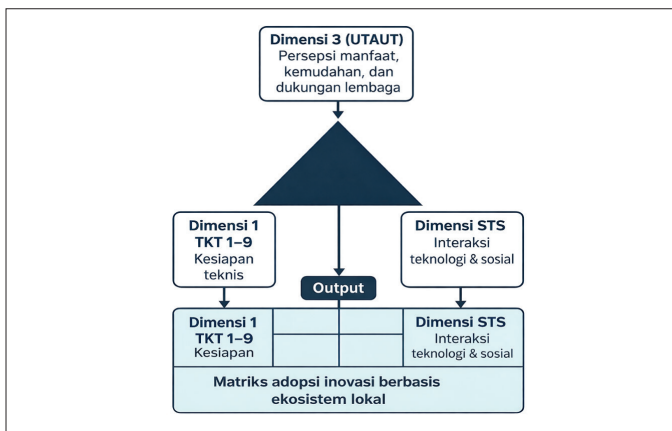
Dimensi 3 (UTAUT)
Persepsi manfaat, kemudahan, dan dukungan lembaga

Dimensi 1
TKT 1–9
Kesiapan teknis

Dimensi STS
Interaksi teknologi & sosial

Output

Dimensi 1
TKT 1–9
Kesiapan

Dimensi STS
Interaksi teknologi & sosial

Matriks adopsi inovasi berbasis ekosistem lokal